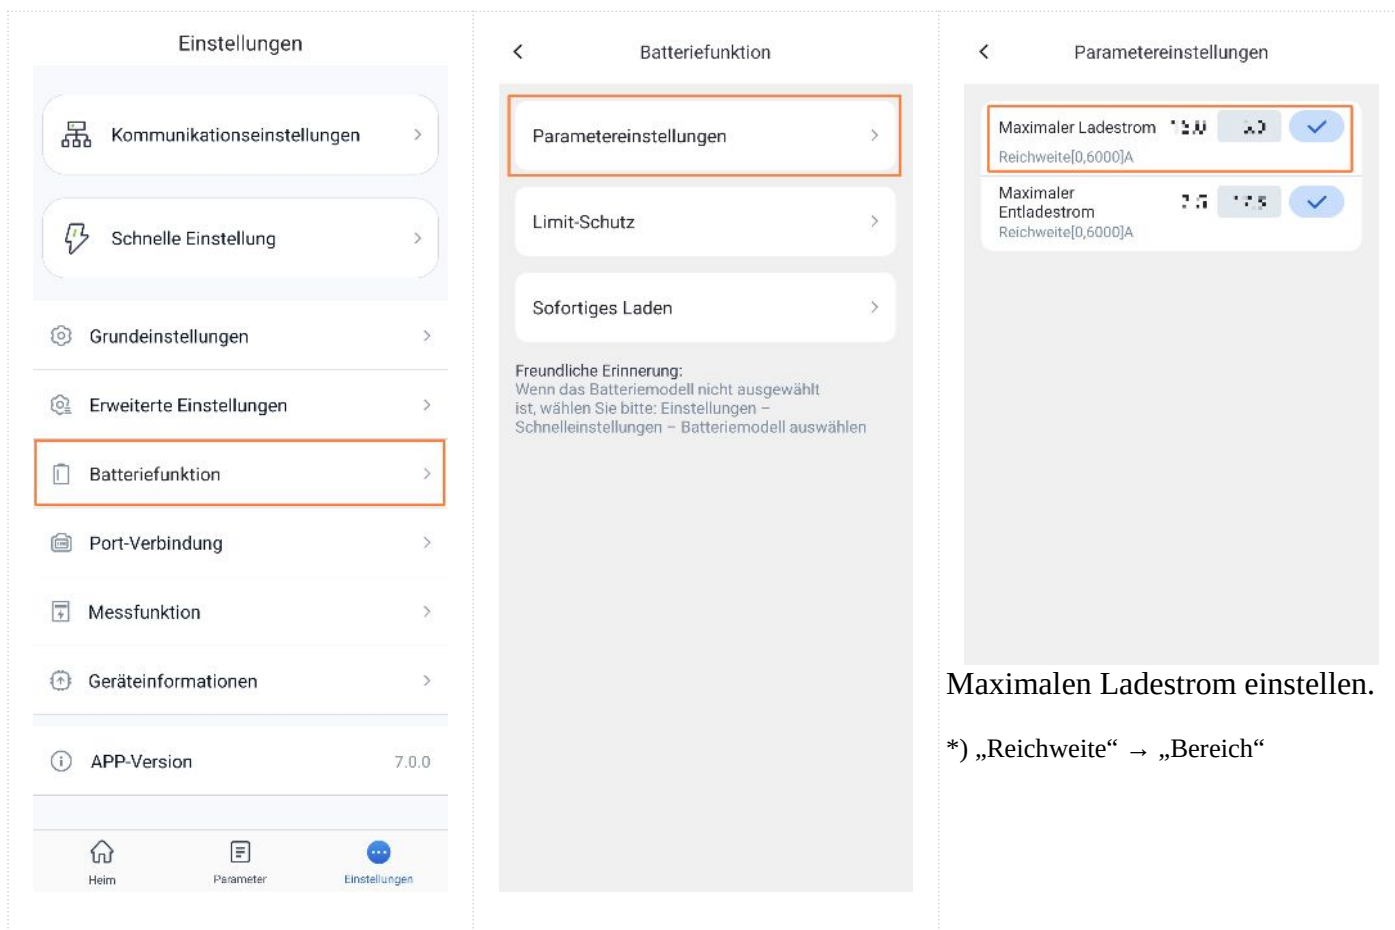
Einstellungen

Kommunikationseinstellungen

Schnelle Einstellung

Grundeinstellungen

Erweiterte Einstellungen

Batteriefunktion

Port-Verbindung

Messfunktion

Geräteinformationen

APP-Version 7.0.0

Heim Parameter Einstellungen

Batteriefunktion

Parametereinstellungen

Limit-Schutz

Sofortiges Laden

Freundliche Erinnerung:
Wenn das Batteriemodell nicht ausgewählt ist, wählen Sie bitte: Einstellungen – Schnelleinstellungen – Batteriemodell auswählen

Parametereinstellungen

Maximaler Ladestrom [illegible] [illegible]
Reichweite[0,6000]A

Maximaler Entladestrom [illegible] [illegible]
Reichweite[0,6000]A

Maximalen Ladestrom einstellen.

*) „Reichweite“ → „Bereich“